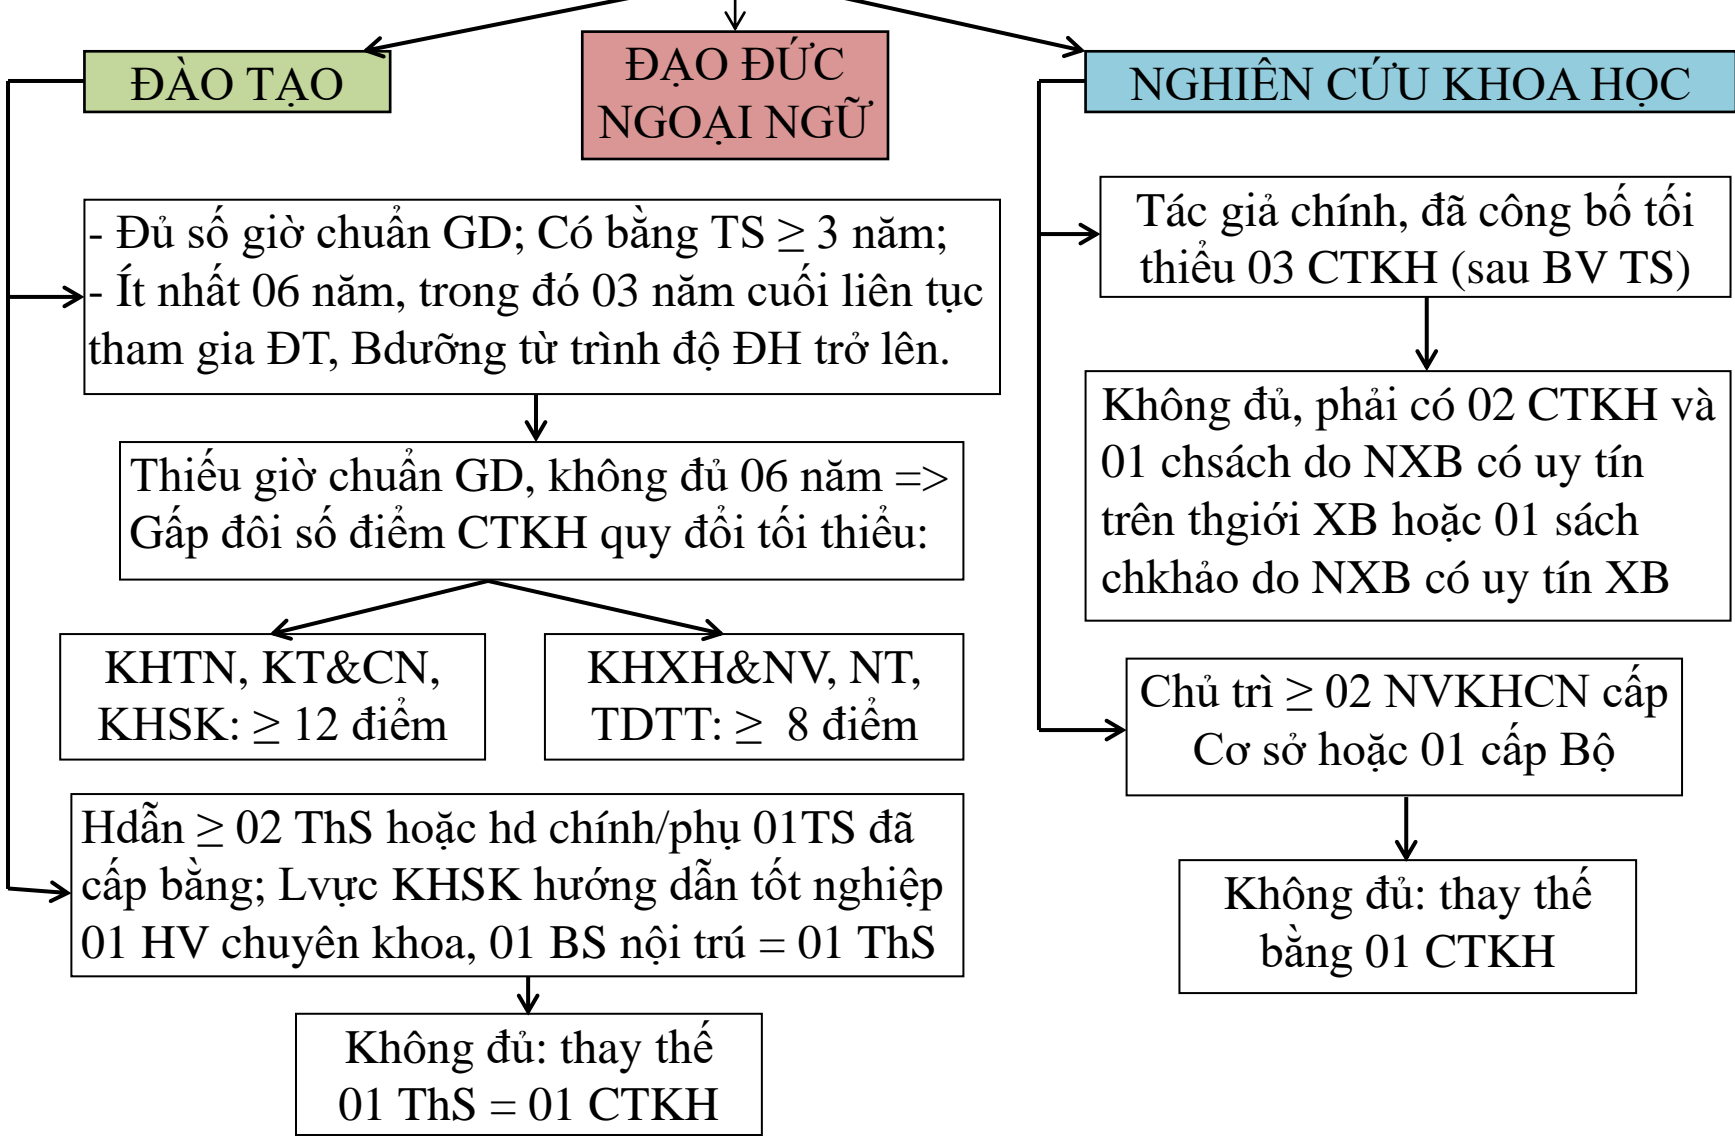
ĐÀO TẠO

ĐẠO ĐỨC NGOẠI NGỮ

NGHIÊN CỨU KHOA HỌC

- Đủ số giờ chuẩn GD; Có bằng TS $\geq$ 3 năm;
- Ít nhất 06 năm, trong đó 03 năm cuối liên tục tham gia ĐT, Bdưỡng từ trình độ ĐH trở lên.

Thiếu giờ chuẩn GD, không đủ 06 năm => Gấp đôi số điểm CTKH quy đổi tối thiểu:

KHTN, KT&CN, KHSK: $\geq$ 12 điểm

KHXH&NV, NT, TDTT: $\geq$ 8 điểm

Hdẫn $\geq$ 02 ThS hoặc hd chính/phụ 01TS đã cấp bằng; Lvực KHSK hướng dẫn tốt nghiệp 01 HV chuyên khoa, 01 BS nội trú = 01 ThS

Không đủ: thay thế 01 ThS = 01 CTKH

Tác giả chính, đã công bố tối thiểu 03 CTKH (sau BV TS)

Không đủ, phải có 02 CTKH và 01 chsách do NXB có uy tín trên thgiới XB hoặc 01 sách chkhảo do NXB có uy tín XB

Chủ trì $\geq$ 02 NVKHCN cấp Cơ sở hoặc 01 cấp Bộ

Không đủ: thay thế bằng 01 CTKH